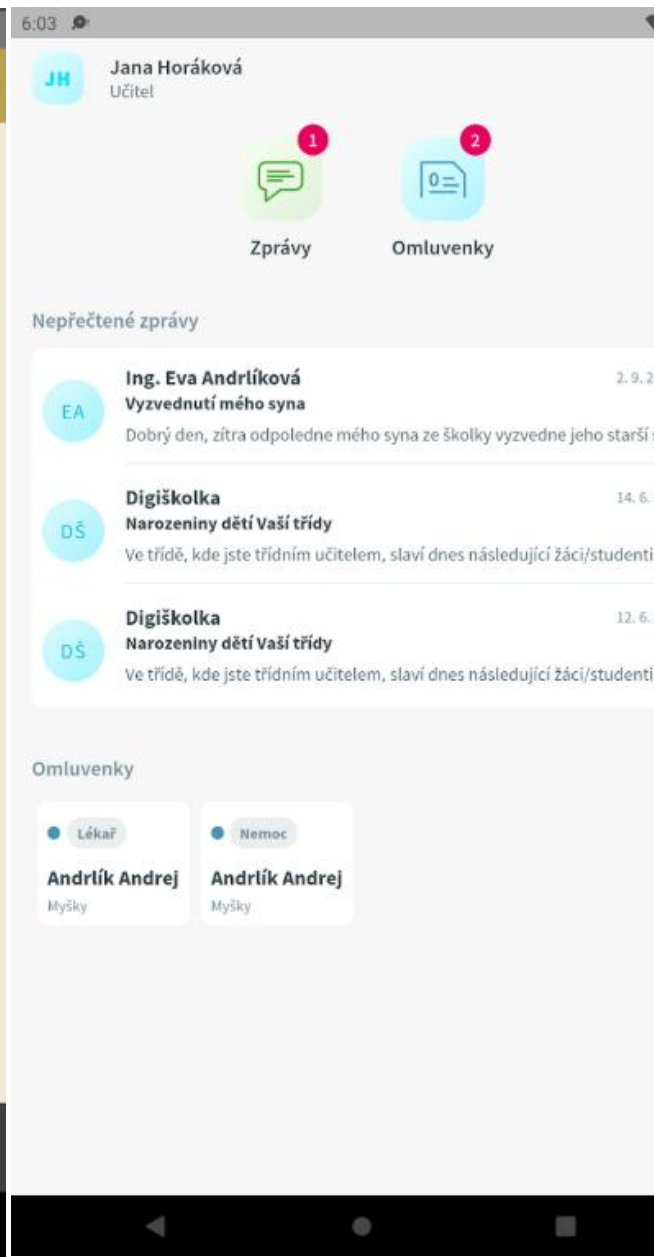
6:03

JH Jana Horáková
Učitel

1
Zprávy

2
Omluvenky

Nepřečtené zprávy

EA Ing. Eva Andrlíková 2. 9. 2
Vyzvednutí mého syna
Dobrý den, zítra odpoledne mého syna ze školky vyzvedne jeho starší

DŠ Digiškolka 14. 6.
Narozeniny dětí Vaší třídy
Ve třídě, kde jste třídním učitelem, slaví dnes následující žáci/studenti

DŠ Digiškolka 12. 6.
Narozeniny dětí Vaší třídy
Ve třídě, kde jste třídním učitelem, slaví dnes následující žáci/studenti

Omluvenky

Lékař
Andrlík Andrej
Myšky

Nemoc
Andrlík Andrej
Myšky